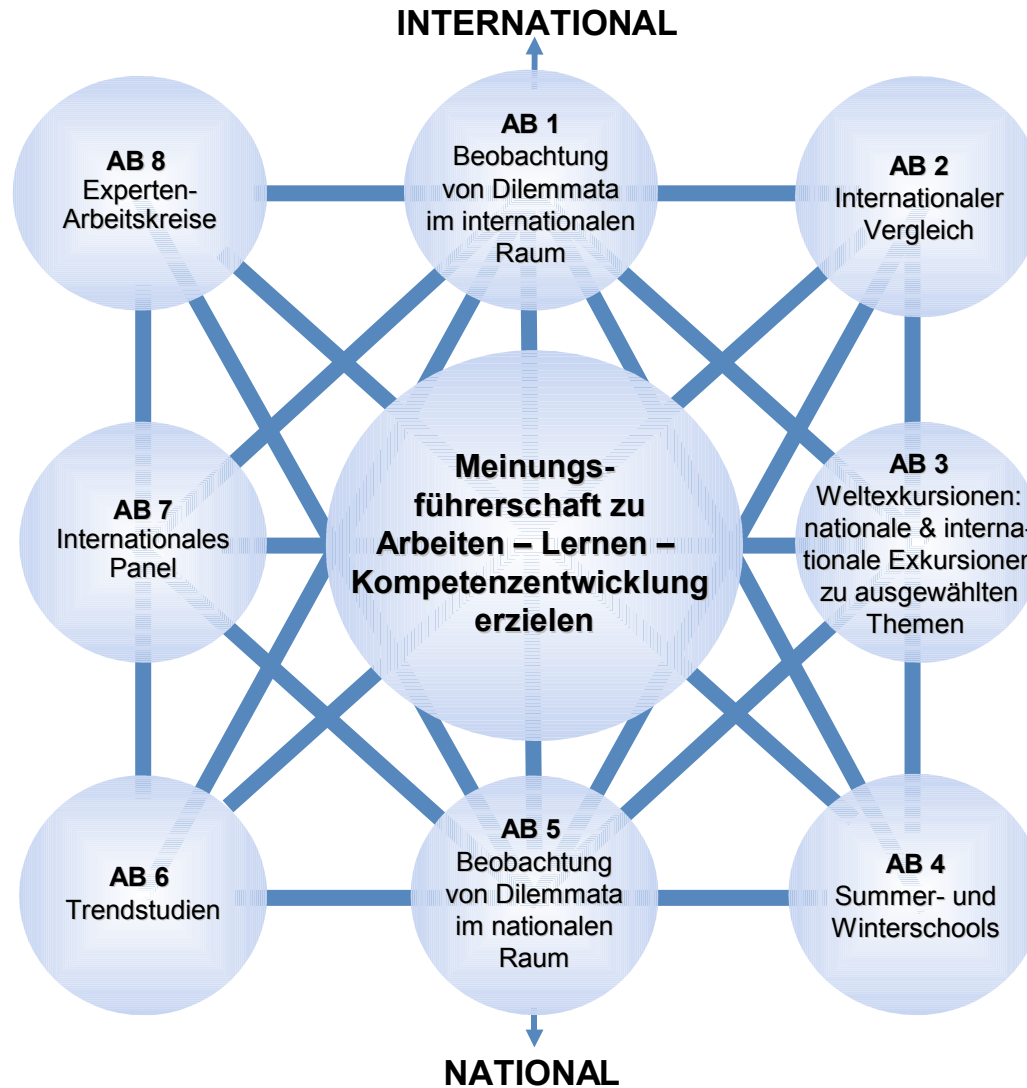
INTERNATIONAL

AB 8
Experten-Arbeitskreise

AB 1
Beobachtung von Dilemmata im internationalen Raum

AB 2
Internationaler Vergleich

AB 7
Internationales Panel

Meinungsführerschaft zu Arbeiten – Lernen – Kompetenzentwicklung erzielen

AB 3
Weltexkursionen: nationale & interna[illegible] tionale Exkursione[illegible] zu ausgewählten Themen

AB 6
Trendstudien

AB 5
Beobachtung von Dilemmata im nationalen Raum

AB 4
Summer- und Winterschools

NATIONAL